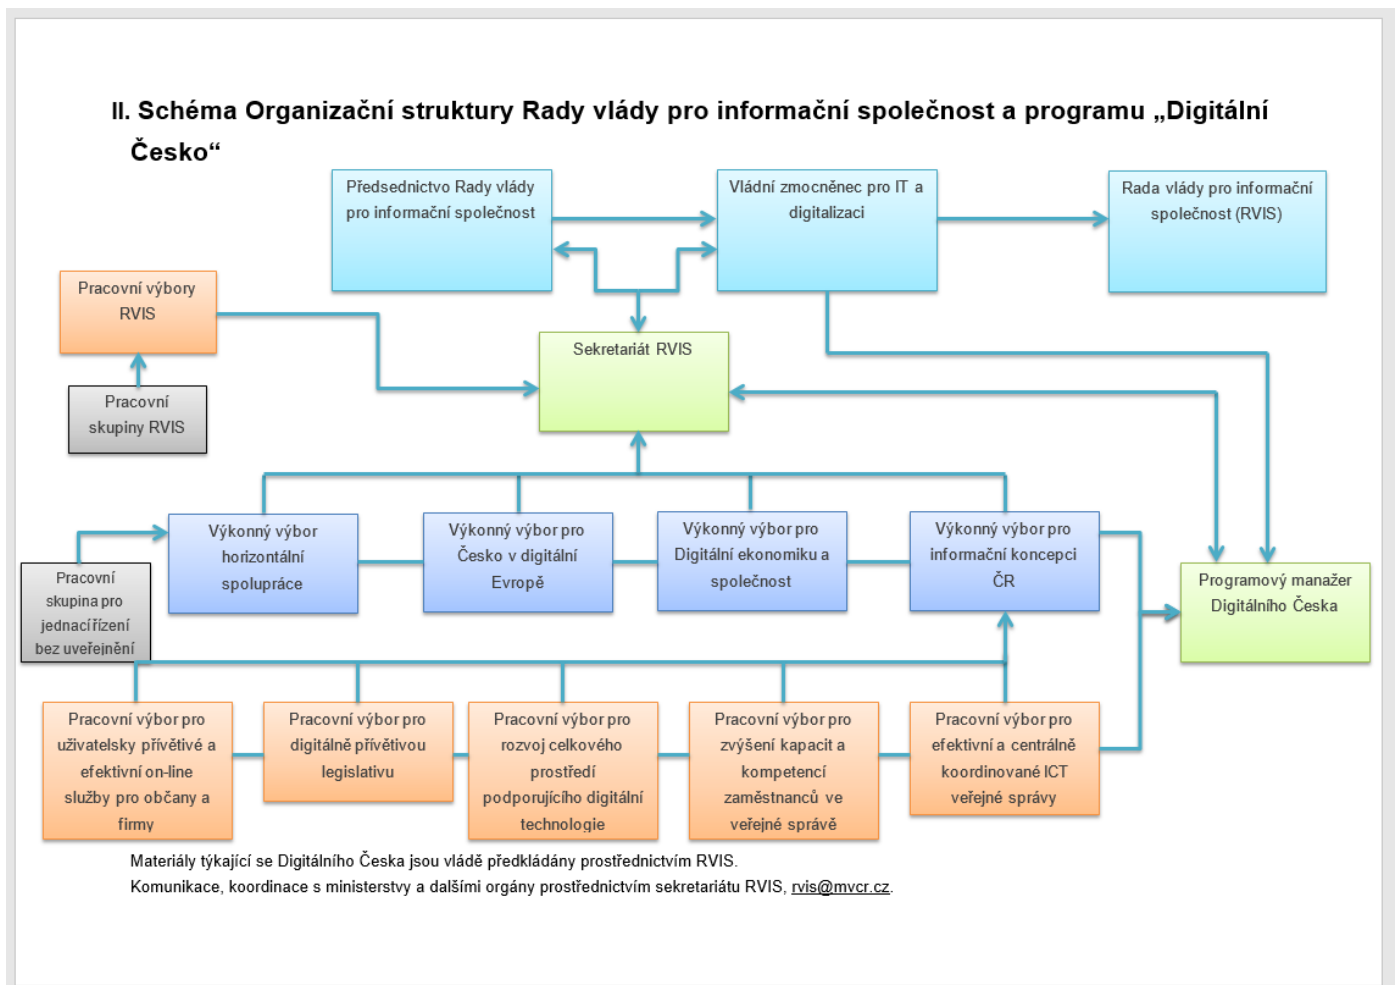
II. Schéma Organizační struktury Rady vlády pro informační společnost a programu „Digitální Česko“

Předsednictvo Rady vlády pro informační společnost

Vládní zmocněnec pro IT a digitalizaci

Rada vlády pro informační společnost (RVIS)

Pracovní výbory RVIS

Pracovní skupiny RVIS

Sekretariát RVIS

Výkonný výbor horizontální spolupráce

Výkonný výbor pro Česko v digitální Evropě

Výkonný výbor pro Digitální ekonomiku a společnost

Výkonný výbor pro informační koncepci ČR

Programový manažer Digitálního Česka

Pracovní skupina pro jednací řízení bez uveřejnění

Pracovní výbor pro uživatelsky přívětivé a efektivní on-line služby pro občany a firmy

Pracovní výbor pro digitálně přívětivou legislativu

Pracovní výbor pro rozvoj celkového prostředí podporujícího digitální technologie

Pracovní výbor pro zvýšení kapacit a kompetencí zaměstnanců ve veřejné správě

Pracovní výbor pro efektivní a centrálně koordinované ICT veřejné správy

Materiály týkající se Digitálního Česka jsou vládě předkládány prostřednictvím RVIS.
Komunikace, koordinace s ministerstvy a dalšími orgány prostřednictvím sekretariátu RVIS, rvis@mvcr.cz.